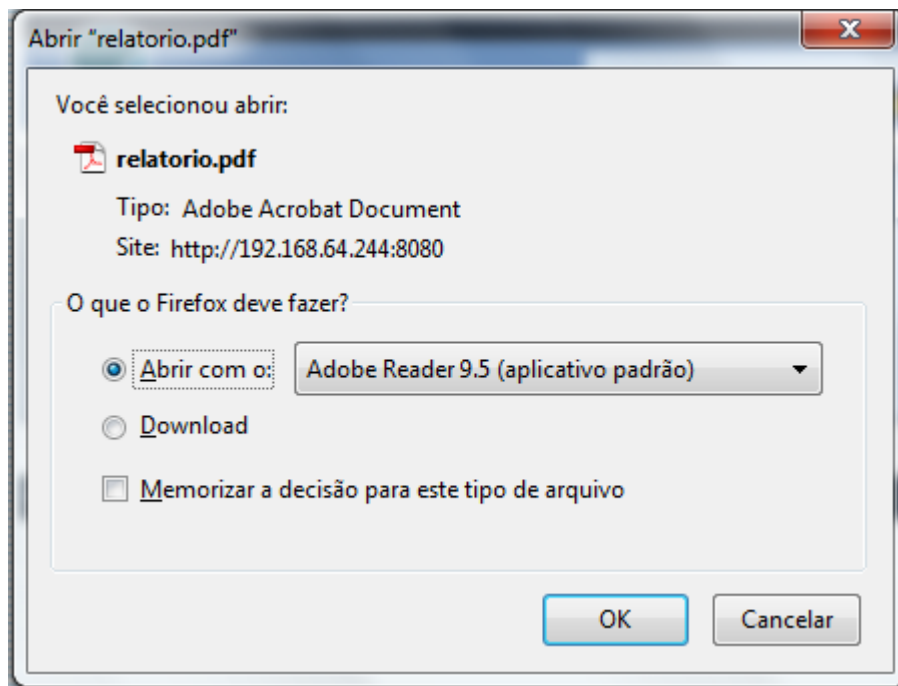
Abrir "relatorio.pdf"

Você selecionou abrir:

relatorio.pdf

Tipo: Adobe Acrobat Document

Site: http://192.168.64.244:8080

O que o Firefox deve fazer?

Abrir com o: Adobe Reader 9.5 (aplicativo padrão)

Download

Memorizar a decisão para este tipo de arquivo

OK

Cancelar